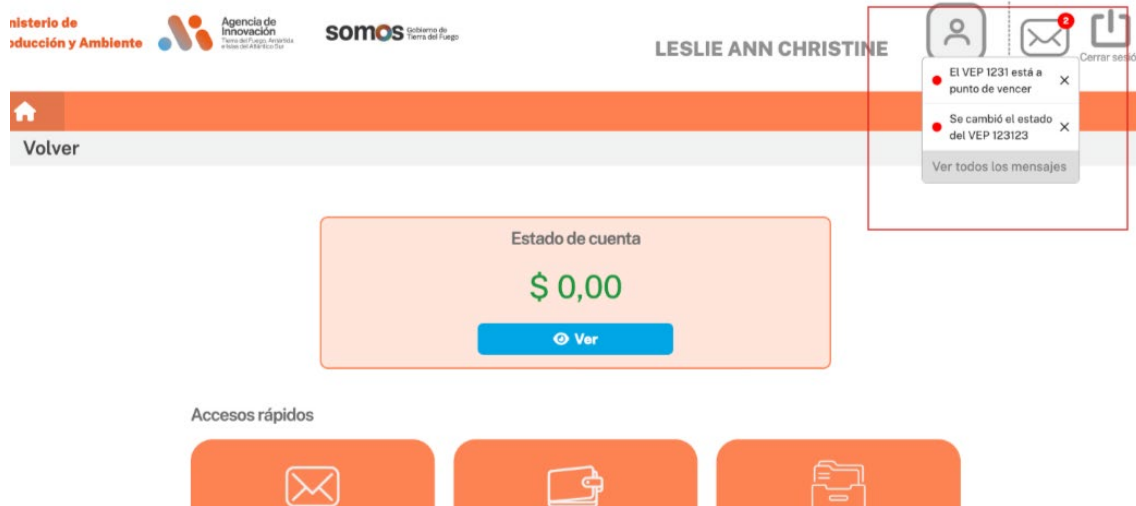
nisterio de
oducción y Ambiente

Agencia de Innovación
Tierra del Fuego, Antártida e Islas del Atlántico Sur

somos Gobierno de Tierra del Fuego

LESLIE ANN CHRISTINE

2

Cerrar sesió

El VEP 1231 está a punto de vencer ×

Se cambió el estado del VEP 123123 ×

Ver todos los mensajes

Volver

Estado de cuenta

$ 0,00

Ver

Accesos rápidos